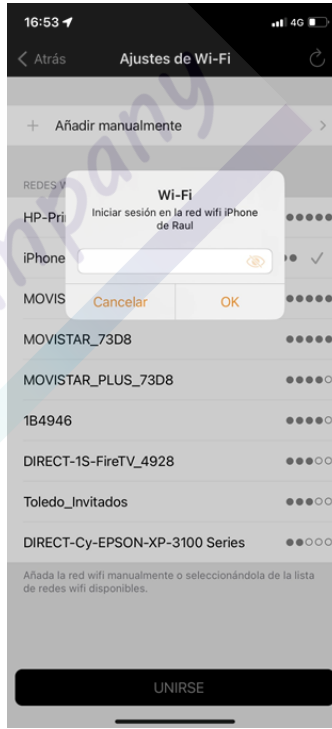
16:53

4G

Atrás

Ajustes de Wi-Fi

+ Añadir manualmente

REDES W

HP-Pri

iPhone

MOVIS

Wi-Fi

Iniciar sesión en la red wifi iPhone de Raul

Cancelar

OK

MOVISTAR_73D8

MOVISTAR_PLUS_73D8

1B4946

DIRECT-1S-FireTV_4928

Toledo_Invitados

DIRECT-Cy-EPSON-XP-3100 Series

Añada la red wifi manualmente o seleccionándola de la lista de redes wifi disponibles.

UNIRSE

mpany